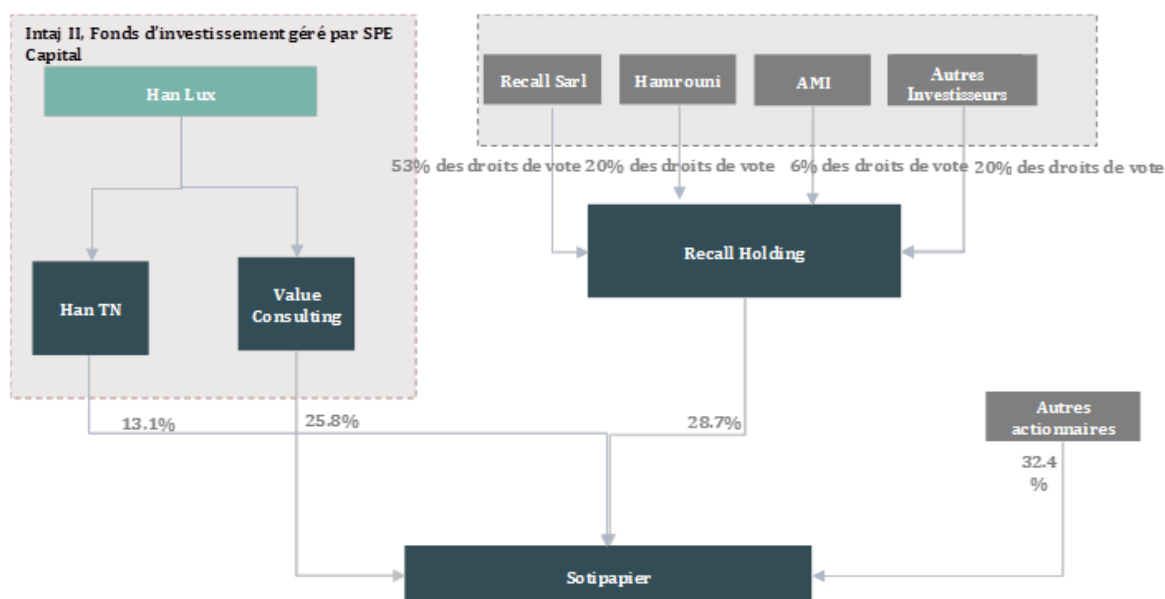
Intaj II, Fonds d'investissement géré par SPE Capital

Han Lux

Han TN

Value Consulting

Recall Sarl

Hamrouni

AMI

Autres Investisseurs

53% des droits de vote 20% des droits de vote 6% des droits de vote 20% des droits de vote

Recall Holding

13.1%

25.8%

28.7%

Autres actionnaires

32.4 %

Sotipapier